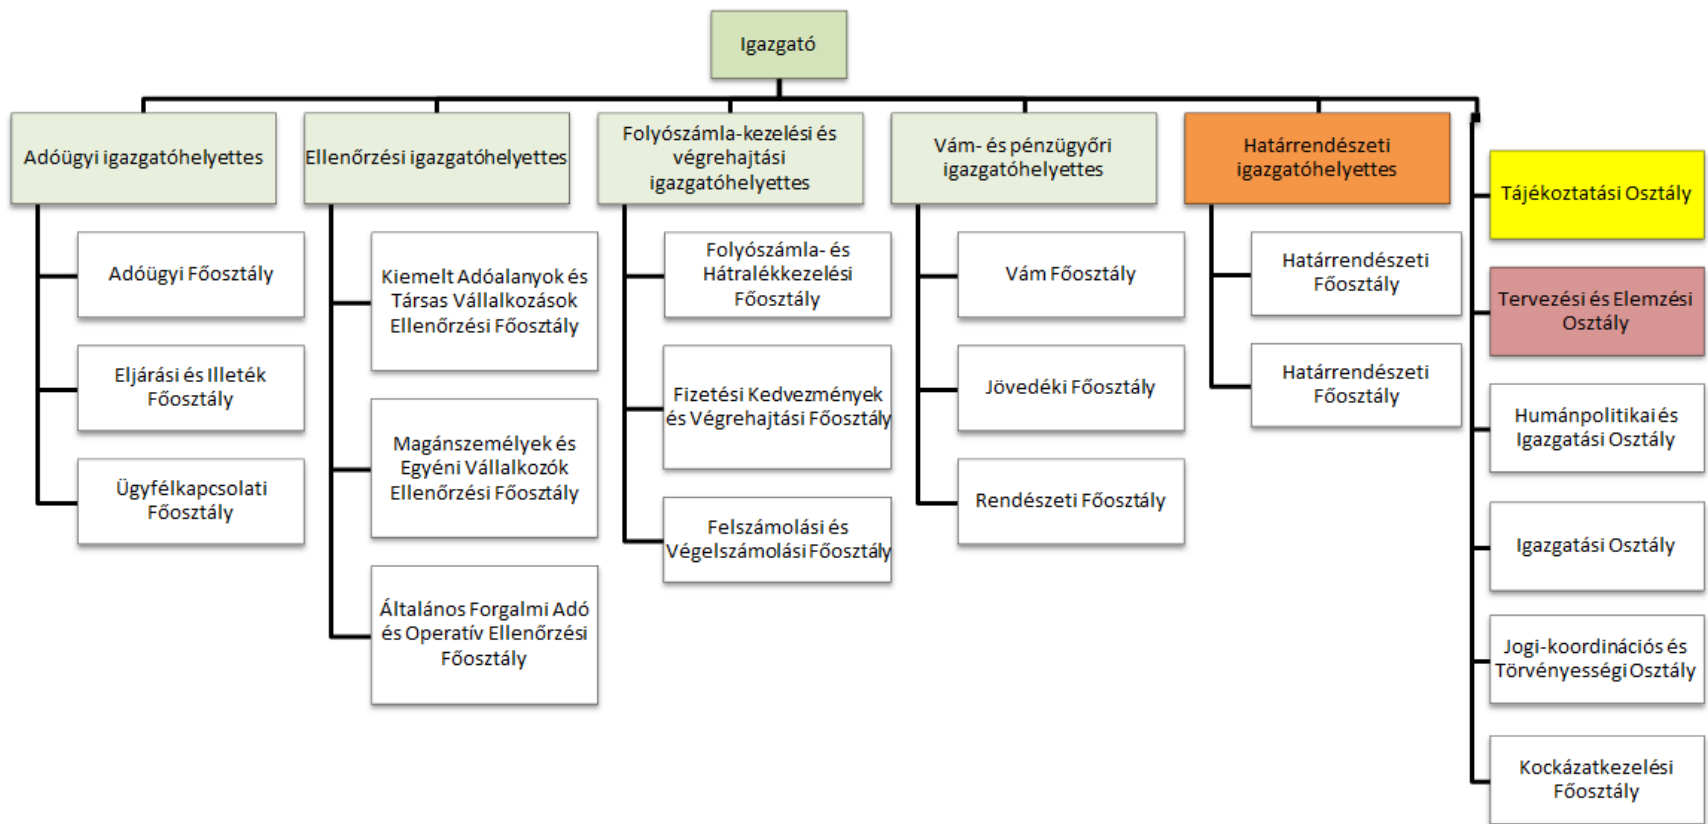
Igazgató

Adóügyi igazgatóhelyettes

Adóügyi Főosztály

Eljárási és Illeték Főosztály

Ügyfélkapcsolati Főosztály

Ellenőrzési igazgatóhelyettes

Kiemelt Adóalanyok és Társas Vállalkozások Ellenőrzési Főosztály

Magánszemélyek és Egyéni Vállalkozók Ellenőrzési Főosztály

Általános Forgalmi Adó és Operatív Ellenőrzési Főosztály

Folyószámla-kezelési és végrehajtási igazgatóhelyettes

Folyószámla- és Hátralékkezelési Főosztály

Fizetési Kedvezmények és Végrehajtási Főosztály

Felszámolási és Végelszámolási Főosztály

Vám- és pénzügyőri igazgatóhelyettes

Vám Főosztály

Jövedéki Főosztály

Rendészeti Főosztály

Határrendészeti igazgatóhelyettes

Határrendészeti Főosztály

Határrendészeti Főosztály

Tájékoztatási Osztály

Tervezési és Elemzési Osztály

Humánpolitikai és Igazgatási Osztály

Igazgatási Osztály

Jogi-koordinációs és Törvényességi Osztály

Kockázatkezelési Főosztály